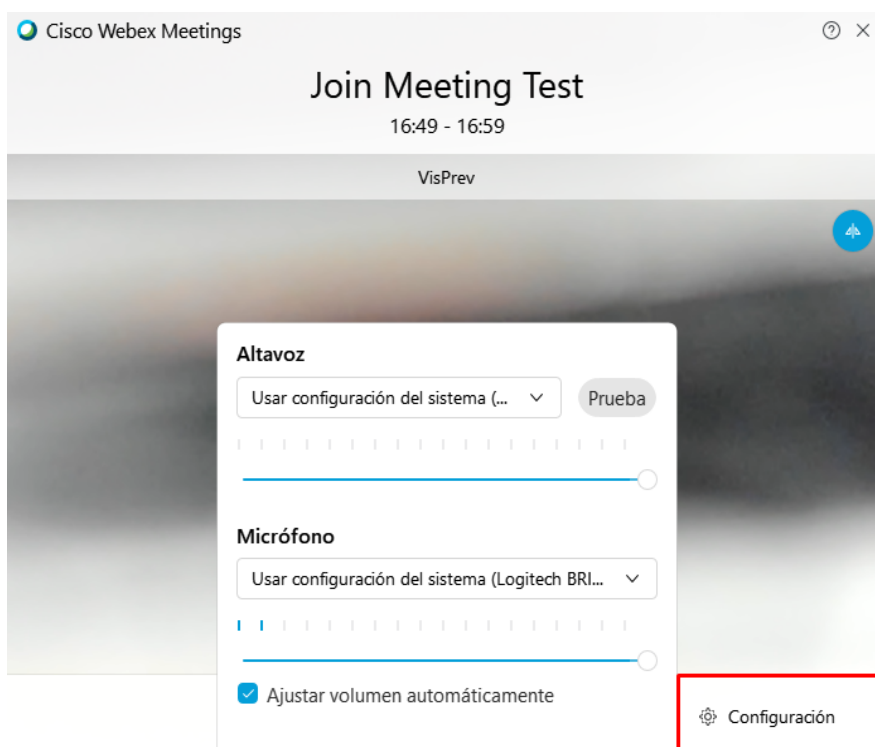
Cisco Webex Meetings

Join Meeting Test

16:49 - 16:59

VisPrev

Altavoz

Usar configuración del sistema (...

Prueba

Micrófono

Usar configuración del sistema (Logitech BRI...

Ajustar volumen automáticamente

Configuración